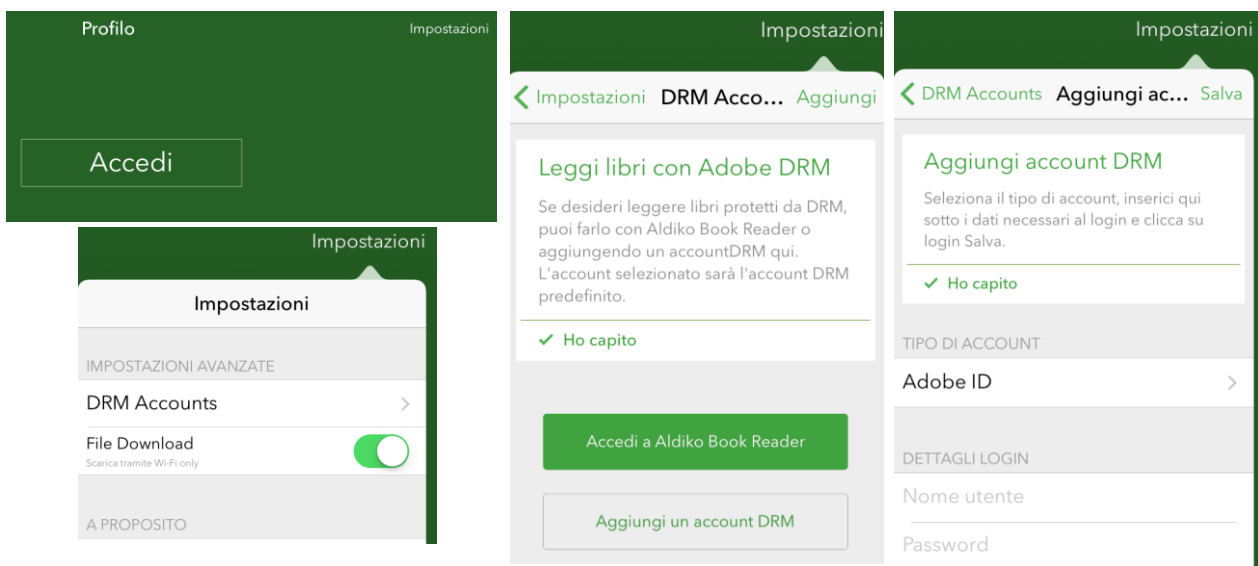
Profilo
Impostazioni

Accedi

Impostazioni

Impostazioni

IMPOSTAZIONI AVANZATE

DRM Accounts

File Download
Scarica tramite Wi-Fi only

A PROPOSITO

Impostazioni

Impostazioni DRM Acco... Aggiungi

Leggi libri con Adobe DRM

Se desideri leggere libri protetti da DRM, puoi farlo con Aldiko Book Reader o aggiungendo un accountDRM qui. L'account selezionato sarà l'account DRM predefinito.

✓ Ho capito

Accedi a Aldiko Book Reader

Aggiungi un account DRM

Impostazioni

DRM Accounts Aggiungi ac... Salva

Aggiungi account DRM

Seleziona il tipo di account, inserici qui sotto i dati necessari al login e clicca su login Salva.

✓ Ho capito

TIPO DI ACCOUNT

Adobe ID

DETTAGLI LOGIN

Nome utente

Password